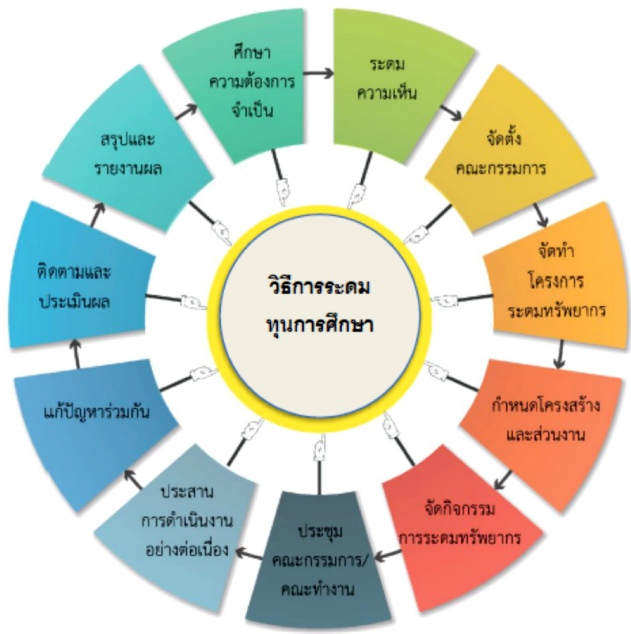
วิธีการระดม
ทุนการศึกษา

ศึกษา
ความต้องการ
จำเป็น

ระดม
ความเห็น

จัดตั้ง
คณะกรรมการ

จัดทำ
โครงการ
ระดมทรัพยากร

กำหนดโครงสร้าง
และส่วนงาน

จัดกิจกรรม
การระดมทรัพยากร

ประชุม
คณะกรรมการ/
คณะทำงาน

ประสาน
การดำเนินงาน
อย่างต่อเนื่อง

แก้ปัญหาร่วมกัน

ติดตามและ
ประเมินผล

สรุปและ
รายงานผล